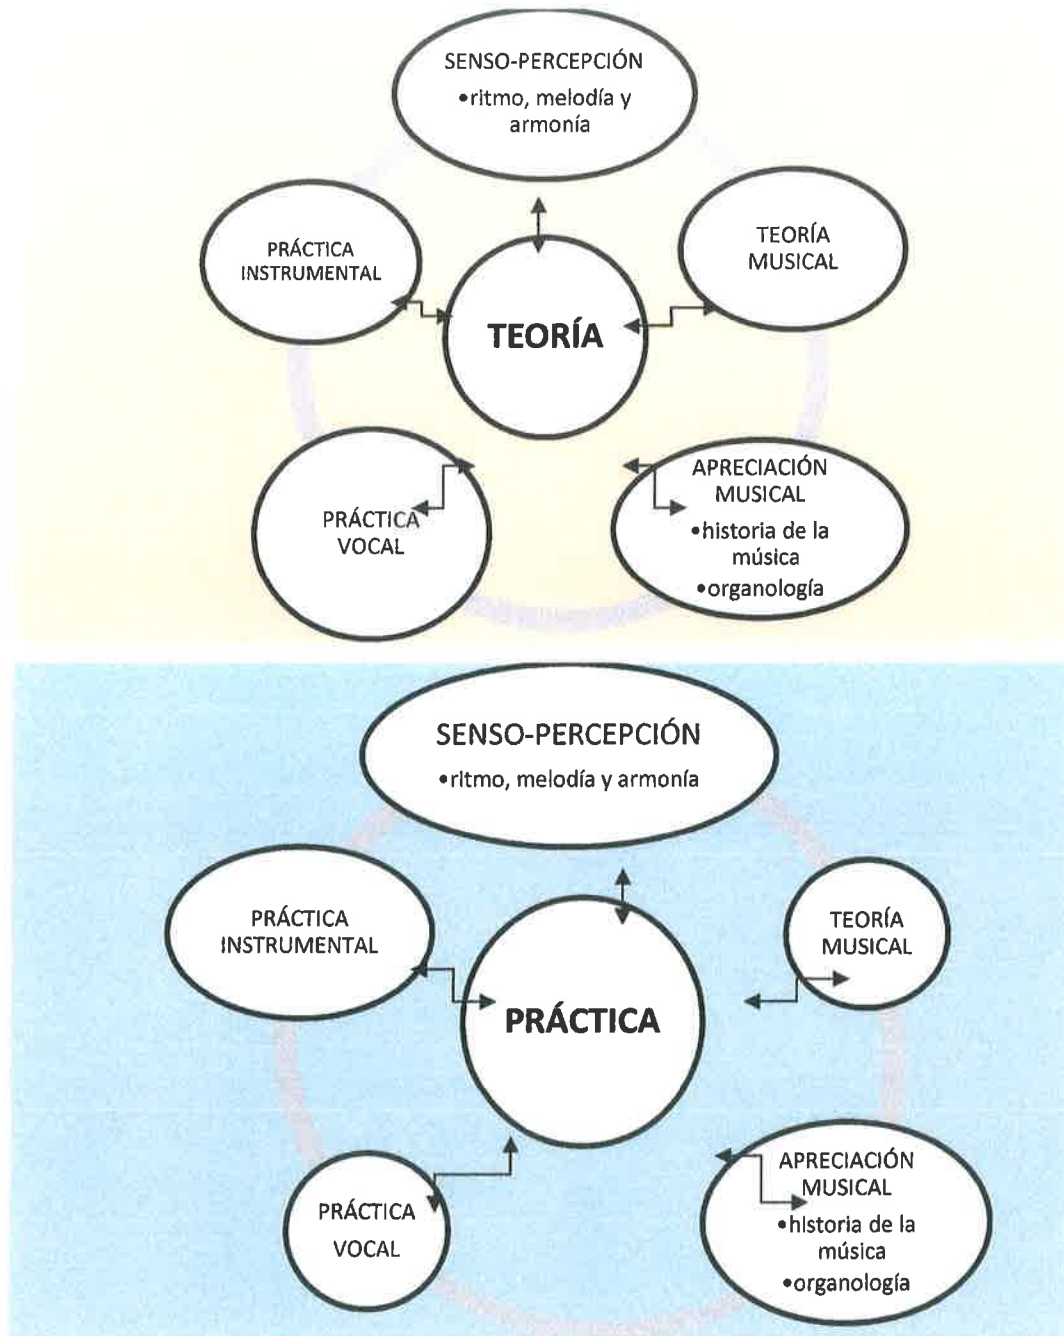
SENSO-PERCEPCIÓN
•ritmo, melodía y armonía

PRÁCTICA INSTRUMENTAL

TEORÍA MUSICAL

TEORÍA

PRÁCTICA VOCAL

APRECIACIÓN MUSICAL
•historia de la música
•organología

SENSO-PERCEPCIÓN
•ritmo, melodía y armonía

PRÁCTICA INSTRUMENTAL

TEORÍA MUSICAL

PRÁCTICA

PRÁCTICA VOCAL

APRECIACIÓN MUSICAL
•historia de la música
•organología